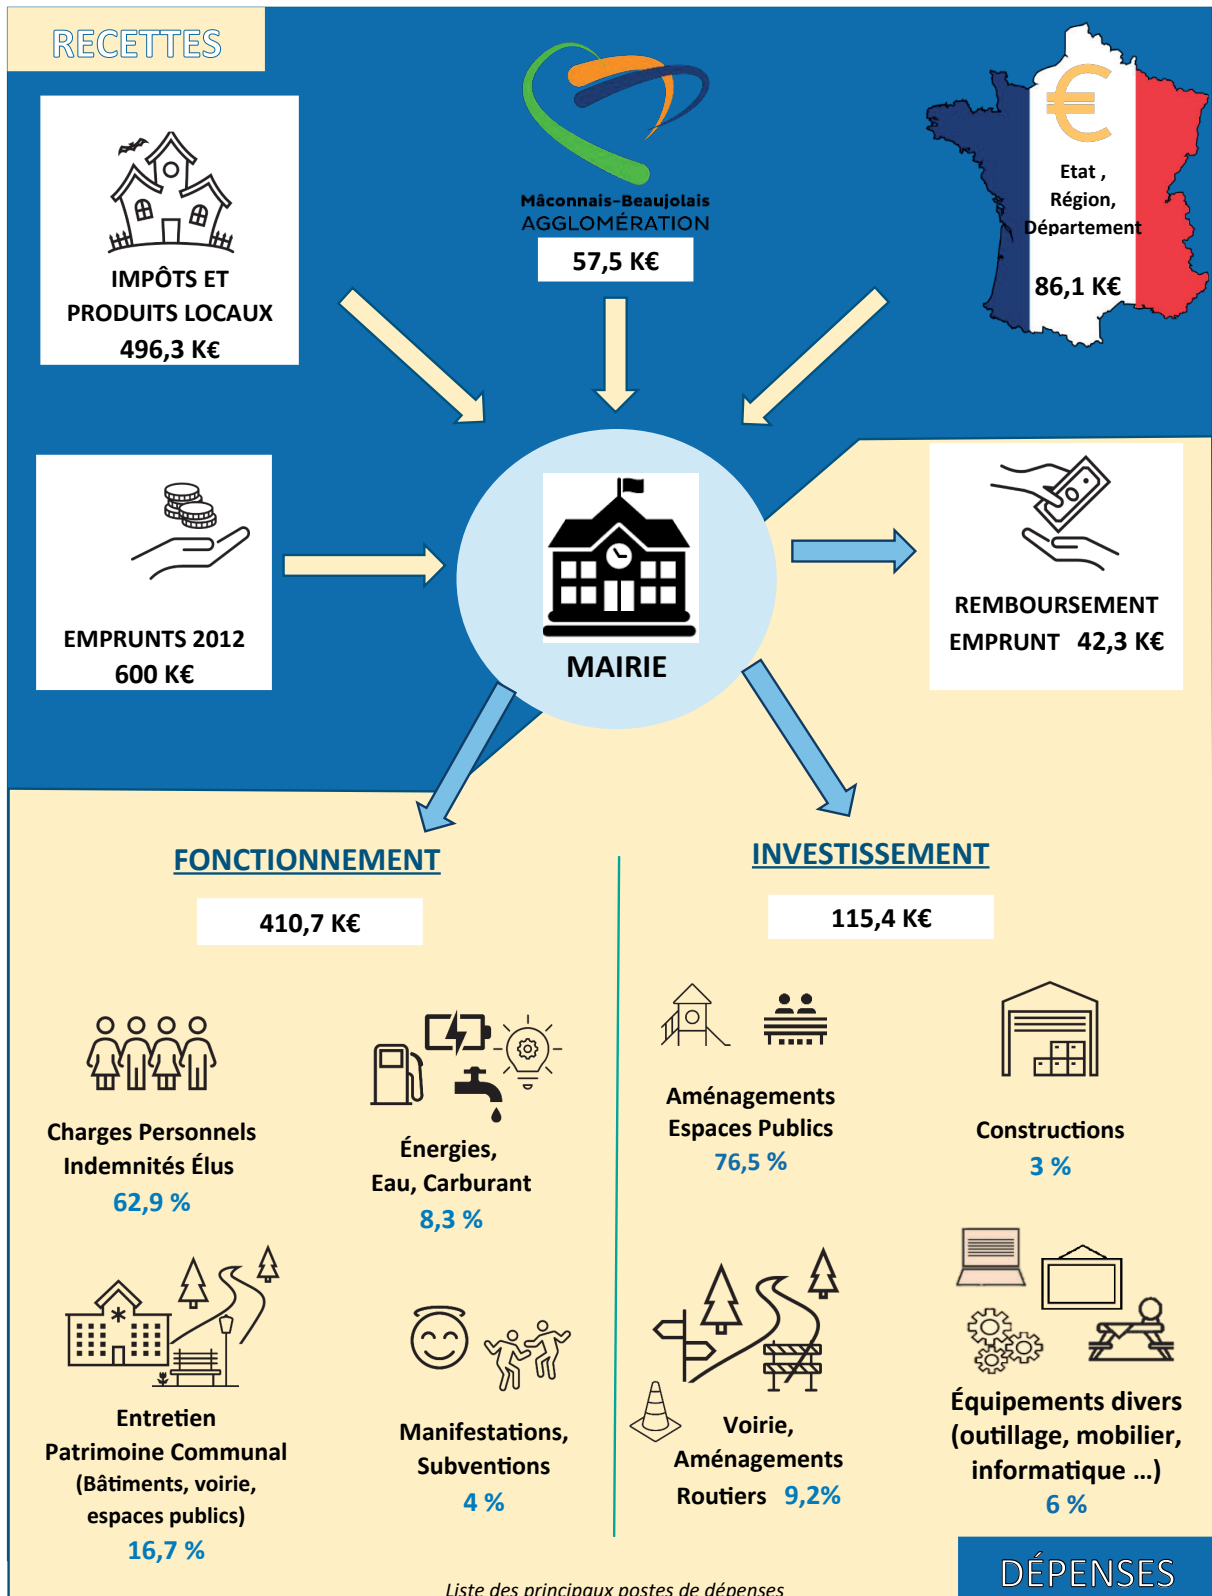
RECETTES

IMPÔTS ET PRODUITS LOCAUX
496,3 K€

Mâconnais-Beaujolais
AGGLOMÉRATION
57,5 K€

Etat , Région, Département
86,1 K€

EMPRUNTS 2012
600 K€

MAIRIE

REMBOURSEMENT EMPRUNT 42,3 K€

FONCTIONNEMENT
410,7 K€

INVESTISSEMENT
115,4 K€

Charges Personnels
Indemnités Élus
62,9 %

Énergies,
Eau, Carburant
8,3 %

Aménagements
Espaces Publics
76,5 %

Constructions
3 %

Entretien
Patrimoine Communal
(Bâtiments, voirie, espaces publics)
16,7 %

Manifestations,
Subventions
4 %

Voirie,
Aménagements
Routiers 9,2%

Équipements divers
(outillage, mobilier, informatique …)
6 %

DÉPENSES

Liste des principaux postes de dépenses